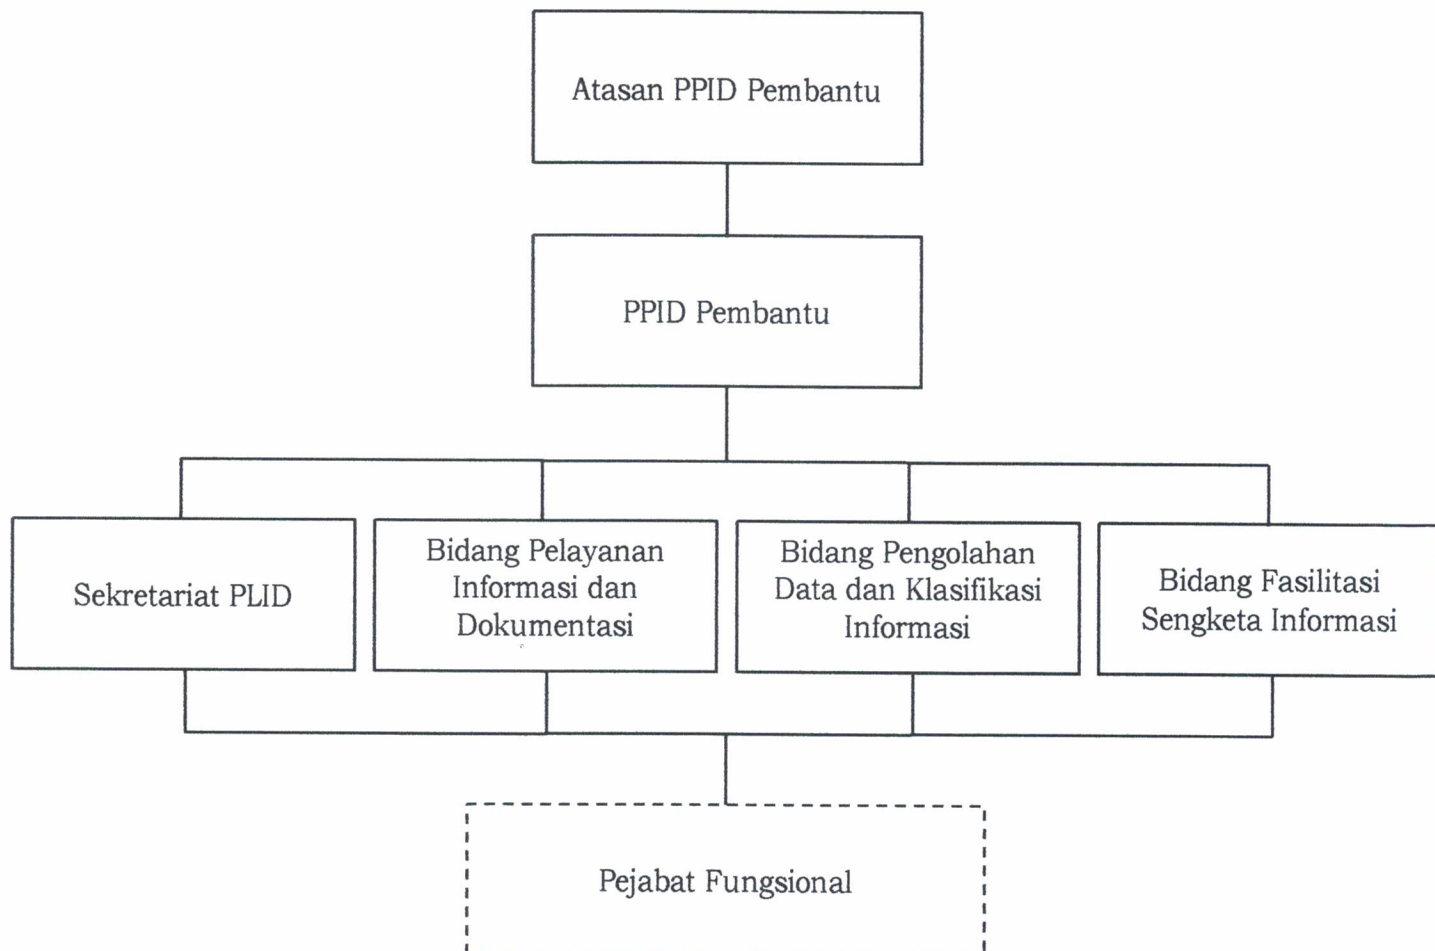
Atasan PPID Pembantu

PPID Pembantu

Sekretariat PLID

Bidang Pelayanan Informasi dan Dokumentasi

Bidang Pengolahan Data dan Klasifikasi Informasi

Bidang Fasilitasi Sengketa Informasi

Pejabat Fungsional